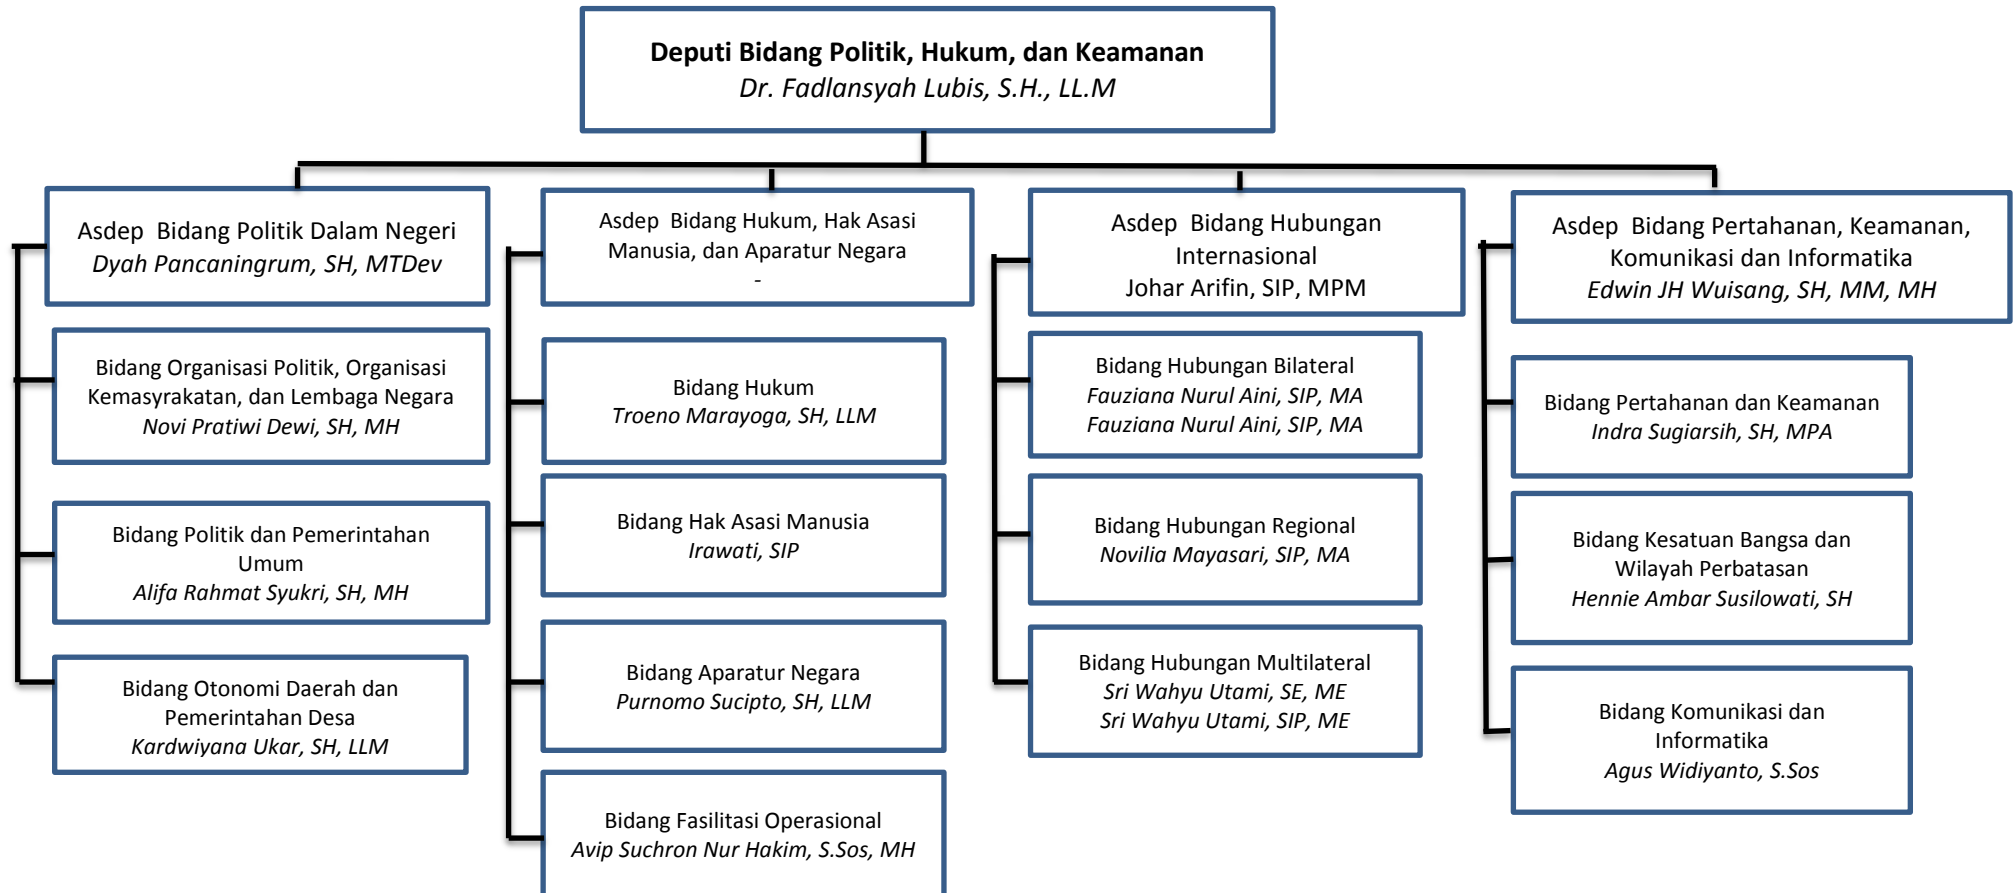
Deputi Bidang Politik, Hukum, dan Keamanan
Dr. Fadlansyah Lubis, S.H., LL.M

Asdep Bidang Politik Dalam Negeri
Dyah Pancaningrum, SH, MTDev

Bidang Organisasi Politik, Organisasi Kemasyrakatan, dan Lembaga Negara
Novi Pratiwi Dewi, SH, MH

Bidang Politik dan Pemerintahan Umum
Alifa Rahmat Syukri, SH, MH

Bidang Otonomi Daerah dan Pemerintahan Desa
Kardwiyana Ukar, SH, LLM

Asdep Bidang Hukum, Hak Asasi Manusia, dan Aparatur Negara
-

Bidang Hukum
Troeno Marayoga, SH, LLM

Bidang Hak Asasi Manusia
Irawati, SIP

Bidang Aparatur Negara
Purnomo Sucipto, SH, LLM

Bidang Fasilitasi Operasional
Avip Suchron Nur Hakim, S.Sos, MH

Asdep Bidang Hubungan Internasional
Johar Arifin, SIP, MPM

Bidang Hubungan Bilateral
Fauziana Nurul Aini, SIP, MA
Fauziana Nurul Aini, SIP, MA

Bidang Hubungan Regional
Novilia Mayasari, SIP, MA

Bidang Hubungan Multilateral
Sri Wahyu Utami, SE, ME
Sri Wahyu Utami, SIP, ME

Asdep Bidang Pertahanan, Keamanan, Komunikasi dan Informatika
Edwin JH Wuisang, SH, MM, MH

Bidang Pertahanan dan Keamanan
Indra Sugiarsih, SH, MPA

Bidang Kesatuan Bangsa dan Wilayah Perbatasan
Hennie Ambar Susilowati, SH

Bidang Komunikasi dan Informatika
Agus Widiyanto, S.Sos